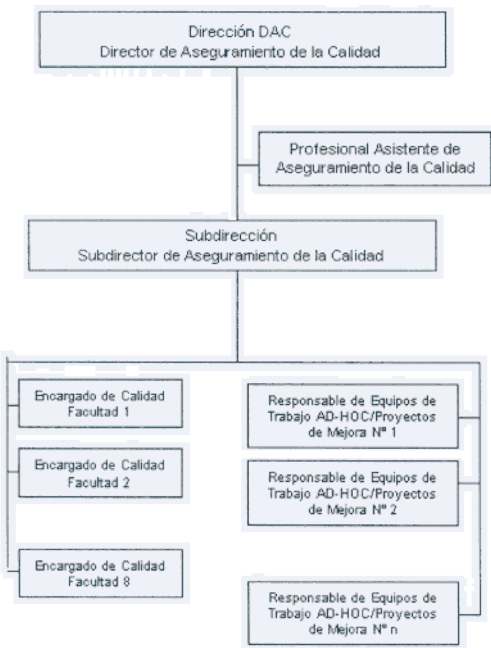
Dirección DAC
Director de Aseguramiento de la Calidad

Profesional Asistente de Aseguramiento de la Calidad

Subdirección
Subdirector de Aseguramiento de la Calidad

Encargado de Calidad
Facultad 1

Encargado de Calidad
Facultad 2

Encargado de Calidad
Facultad 8

Responsable de Equipos de Trabajo AD-HOC/Proyectos de Mejora Nº 1

Responsable de Equipos de Trabajo AD-HOC/Proyectos de Mejora Nº 2

Responsable de Equipos de Trabajo AD-HOC/Proyectos de Mejora Nº n